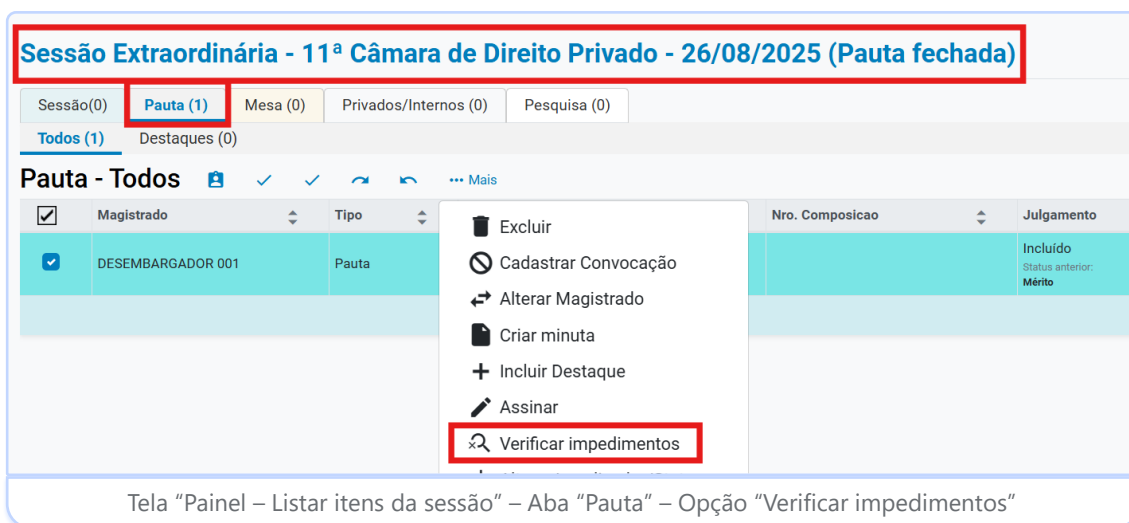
Sessão Extraordinária - 11ª Câmara de Direito Privado - 26/08/2025 (Pauta fechada)

Sessão(0) | Pauta (1) | Mesa (0) | Privados/Internos (0) | Pesquisa (0)

Todos (1) | Destaques (0)

Pauta - Todos ··· Mais

| | Magistrado | Tipo | | Nro. Composicao | Julgamento |
|---|---|---|---|---|---|
| | DESEMBARGADOR 001 | Pauta | | | Incluído Status anterior: Mérito |

Excluir
Cadastrar Convocação
Alterar Magistrado
Criar minuta
Incluir Destaque
Assinar
Verificar impedimentos

Tela “Painel – Listar itens da sessão” – Aba “Pauta” – Opção “Verificar impedimentos”